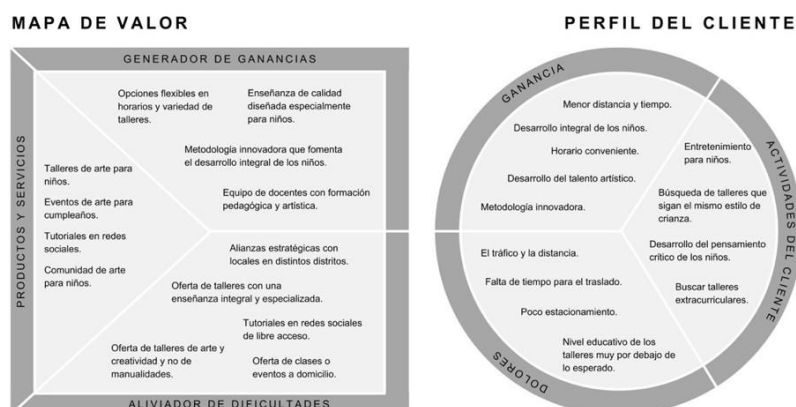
MAPA DE VALOR

GENERADOR DE GANANCIAS

PRODUCTOS Y SERVICIOS

Opciones flexibles en horarios y variedad de talleres.

Enseñanza de calidad diseñada especialmente para niños.

Metodología innovadora que fomenta el desarrollo integral de los niños.

Equipo de docentes con formación pedagógica y artística.

Talleres de arte para niños.

Eventos de arte para cumpleaños.

Tutoriales en redes sociales.

Comunidad de arte para niños.

Alianzas estratégicas con locales en distintos distritos.

Oferta de talleres con una enseñanza integral y especializada.

Tutoriales en redes sociales de libre acceso.

Oferta de talleres de arte y creatividad y no de manualidades.

Oferta de clases o eventos a domicilio.

ALIVIADOR DE DIFICULTADES

PERFIL DEL CLIENTE

GANANCIA

Menor distancia y tiempo.

Desarrollo integral de los niños.

Horario conveniente.

Desarrollo del talento artístico.

Metodología innovadora.

ACTIVIDADES DEL CLIENTE

Entretenimiento para niños.

Búsqueda de talleres que sigan el mismo estilo de crianza.

Desarrollo del pensamiento crítico de los niños.

Buscar talleres extracurriculares.

El tráfico y la distancia.

Falta de tiempo para el traslado.

Poco estacionamiento.

Nivel educativo de los talleres muy por debajo de lo esperado.

DOLORES